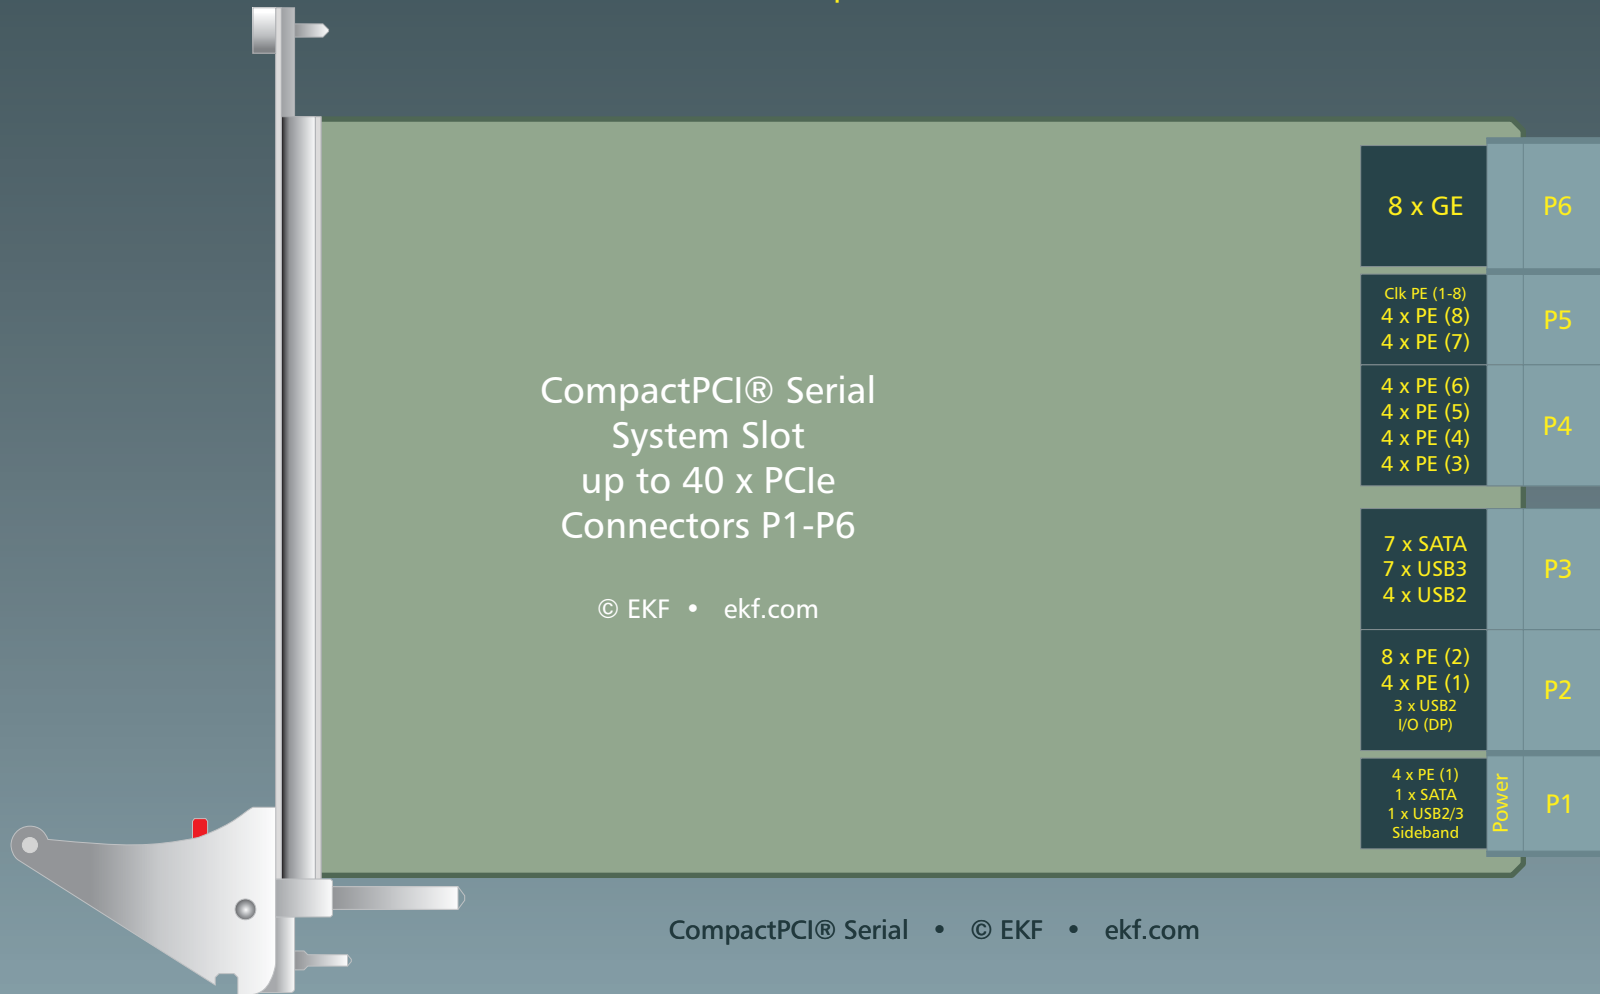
CompactPCI® Serial
System Slot
up to 40 x PCIe
Connectors P1-P6

© EKF • ekf.com

8 x GE

P6

Clk PE (1-8)
4 x PE (8)
4 x PE (7)

P5

4 x PE (6)
4 x PE (5)
4 x PE (4)
4 x PE (3)

P4

7 x SATA
7 x USB3
4 x USB2

P3

8 x PE (2)
4 x PE (1)
3 x USB2
I/O (DP)

P2

4 x PE (1)
1 x SATA
1 x USB2/3
Sideband

Power

P1

CompactPCI® Serial • © EKF • ekf.com